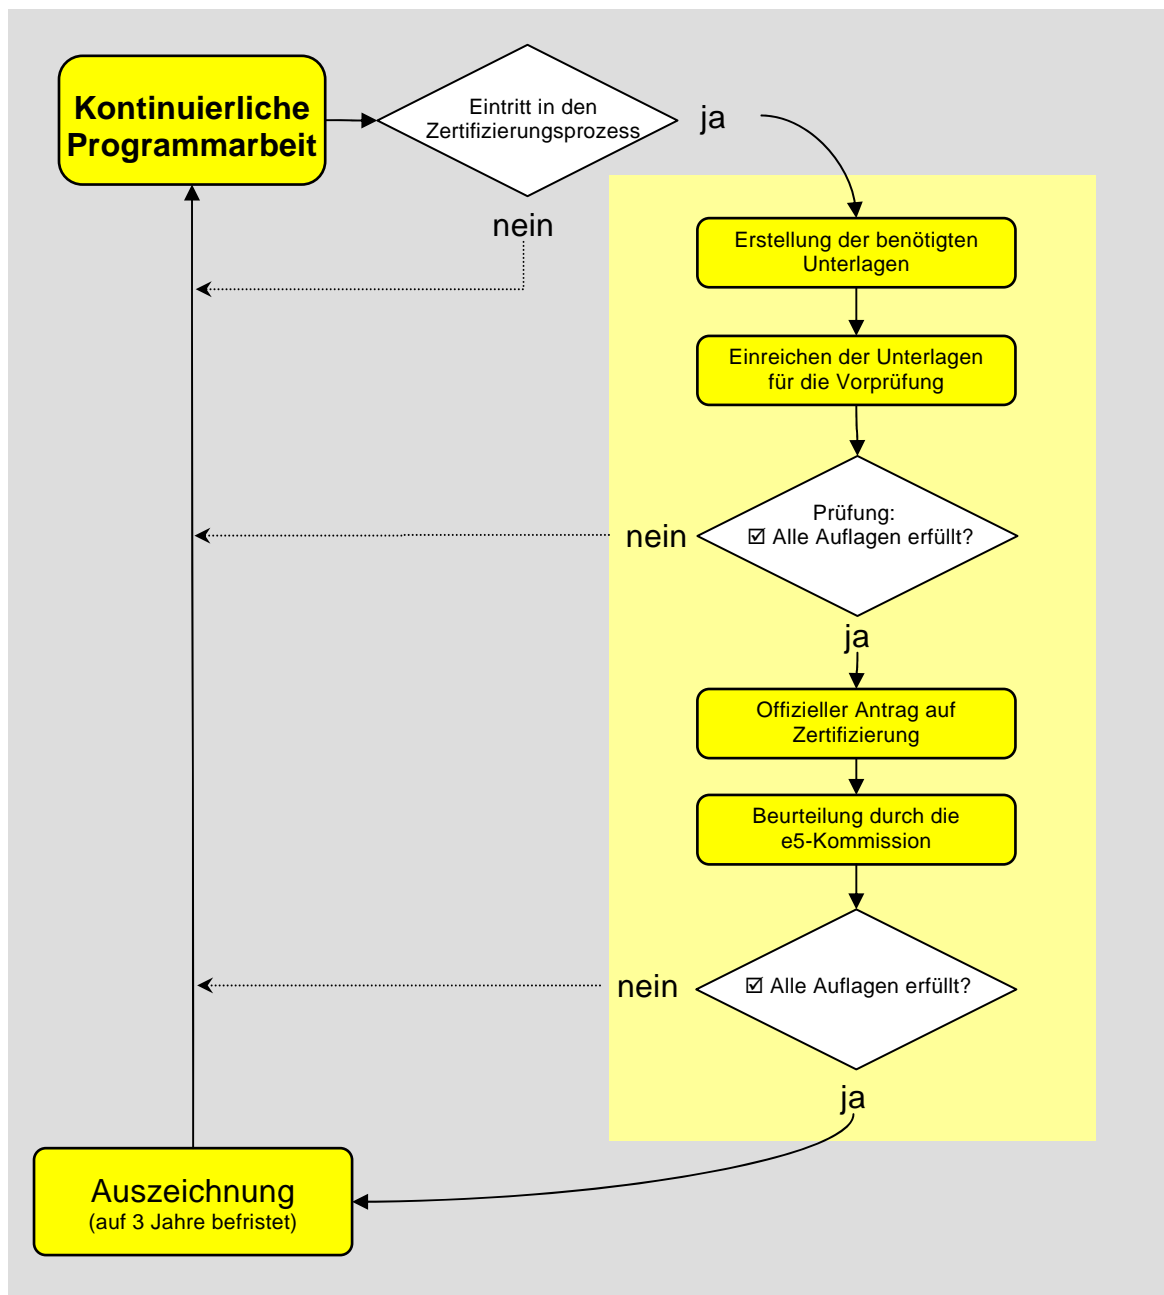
Kontinuierliche Programmarbeit

Eintritt in den Zertifizierungsprozess

ja

nein

Erstellung der benötigten Unterlagen

Einreichen der Unterlagen für die Vorprüfung

nein

Prüfung:
☑ Alle Auflagen erfüllt?

ja

Offizieller Antrag auf Zertifizierung

Beurteilung durch die e5-Kommission

nein

☑ Alle Auflagen erfüllt?

ja

Auszeichnung
(auf 3 Jahre befristet)